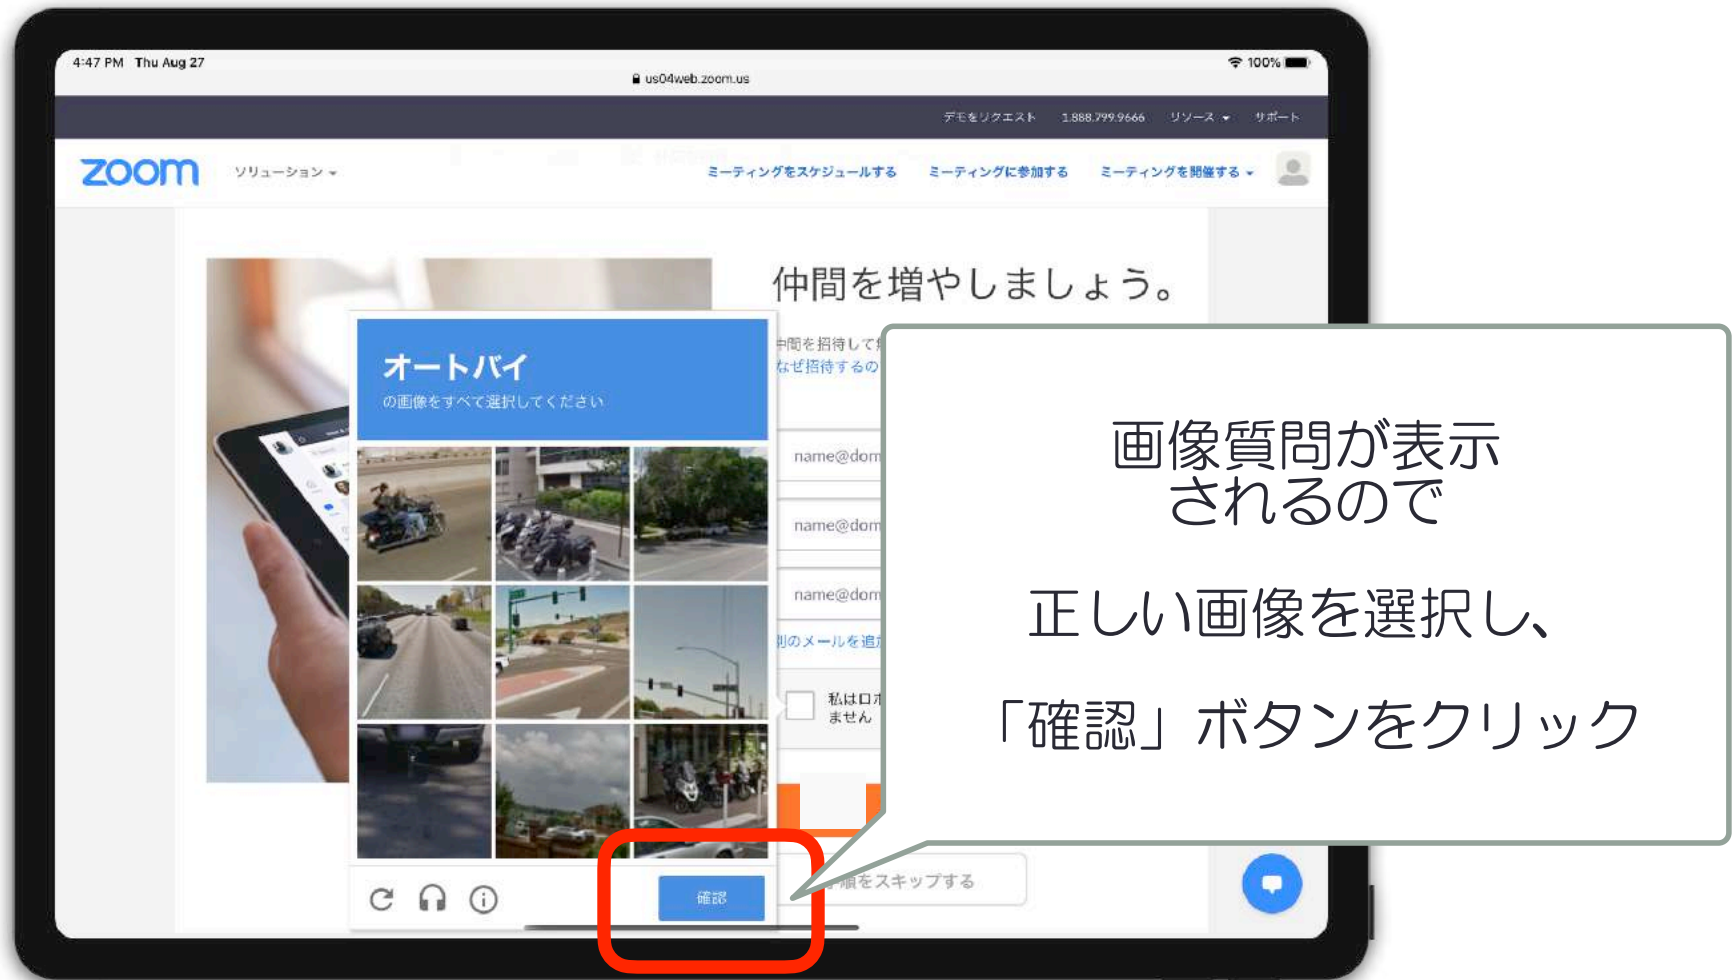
4:47 PM Thu Aug 27

us04web.zoom.us

100%

デモをリクエスト 1.888.799.9666 リソース サポート

zoom ソリューション

ミーティングをスケジュールする ミーティングに参加する ミーティングを開催する

仲間を増やしましょう。

オートバイ
の画像をすべて選択してください

仲間を招待して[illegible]
なぜ招待するの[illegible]

name@dom

name@dom

name@dom

別のメールを追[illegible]

私はロボ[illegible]
ません

確認

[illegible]順をスキップする

画像質問が表示されるので

正しい画像を選択し、

「確認」ボタンをクリック